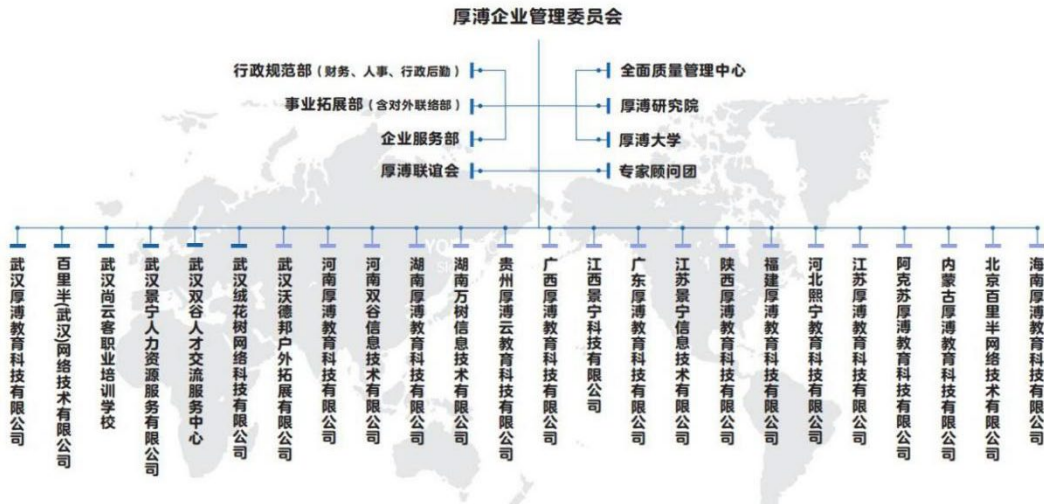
厚溥企业管理委员会

行政规范部（财务、人事、行政后勤）
事业拓展部（含对外联络部）
企业服务部
厚溥联谊会

全面质量管理中心
厚溥研究院
厚溥大学
专家顾问团

武汉厚溥教育科技有限公司
百里半(武汉)网络技术有限公司
武汉尚云客职业培训学校
武汉景宁人力资源服务有限公司
武汉双谷人才交流服务中心
武汉绒花树网络科技有限公司
武汉沃德邦户外拓展有限公司
河南厚溥教育科技有限公司
河南双谷信息技术有限公司
湖南厚溥教育科技有限公司
湖南万树信息技术有限公司
贵州厚溥云教育科技有限公司
广西厚溥教育科技有限公司
江西景宁科技有限公司
广东厚溥教育科技有限公司
江苏景宁信息技术有限公司
陕西厚溥教育科技有限公司
福建厚溥教育科技有限公司
河北熙宁教育科技有限公司
江苏厚溥教育科技有限公司
阿克苏厚溥教育科技有限公司
内蒙古厚溥教育科技有限公司
北京百里半网络技术有限公司
海南厚溥教育科技有限公司